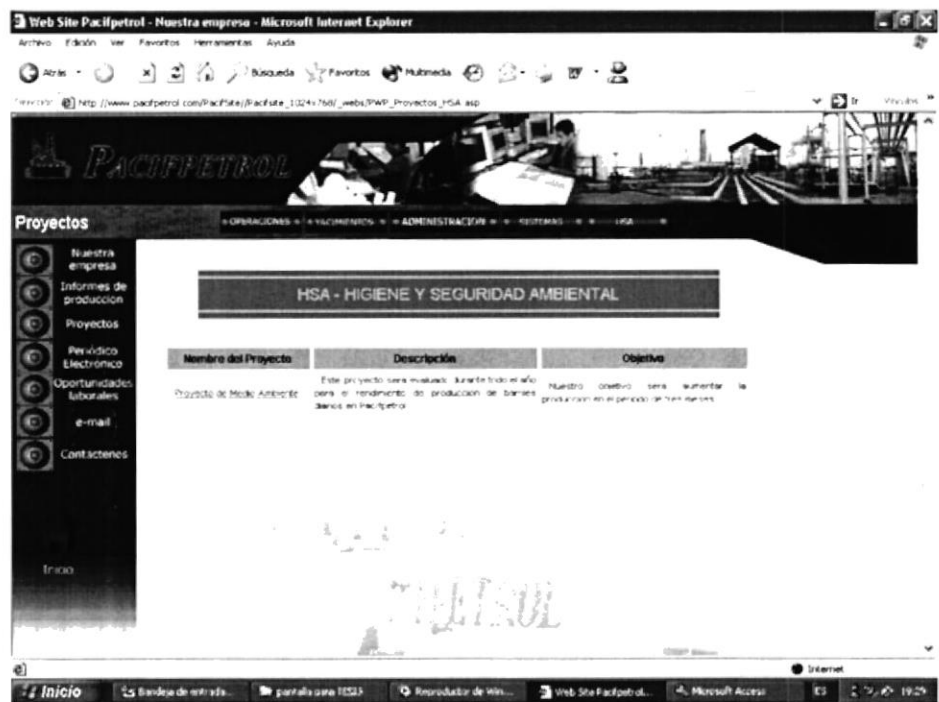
Web Site Pacifpetrol - Nuestra empresa - Microsoft Internet Explorer

Archivo Edición Ver Favoritos Herramientas Ayuda

Atrás Búsqueda Favoritos Multimedia

Dirección http://www.pacifpetrol.com/PacifSite/Pacifsite_1024x768/_webs/PWP_Proyectos_HSA.asp Ir Vínculos

PACIFPETROL

Proyectos

OPERACIONES YACIMIENTOS ADMINISTRACIÓN SISTEMAS HSA

Nuestra empresa

Informes de produccion

Proyectos

Periódico Electrónico

Oportunidades laborales

e-mail

Contactenos

Inicio

HSA - HIGIENE Y SEGURIDAD AMBIENTAL

| Nombre del Proyecto | Descripción | Objetivo |
|---|---|---|
| Proyecto de Medio Ambiente | Este proyecto sera evaluado durante todo el año para el rendimiento de produccion de barriles diarios en Pacifpetrol | Nuestro objetivo sera aumentar la produccion en el periodo de tres meses |

Internet

Inicio Bandeja de entrada... pantalla para TESIS Reproductor de Win... Web Site Pacifpetrol... Microsoft Access ES 19:29